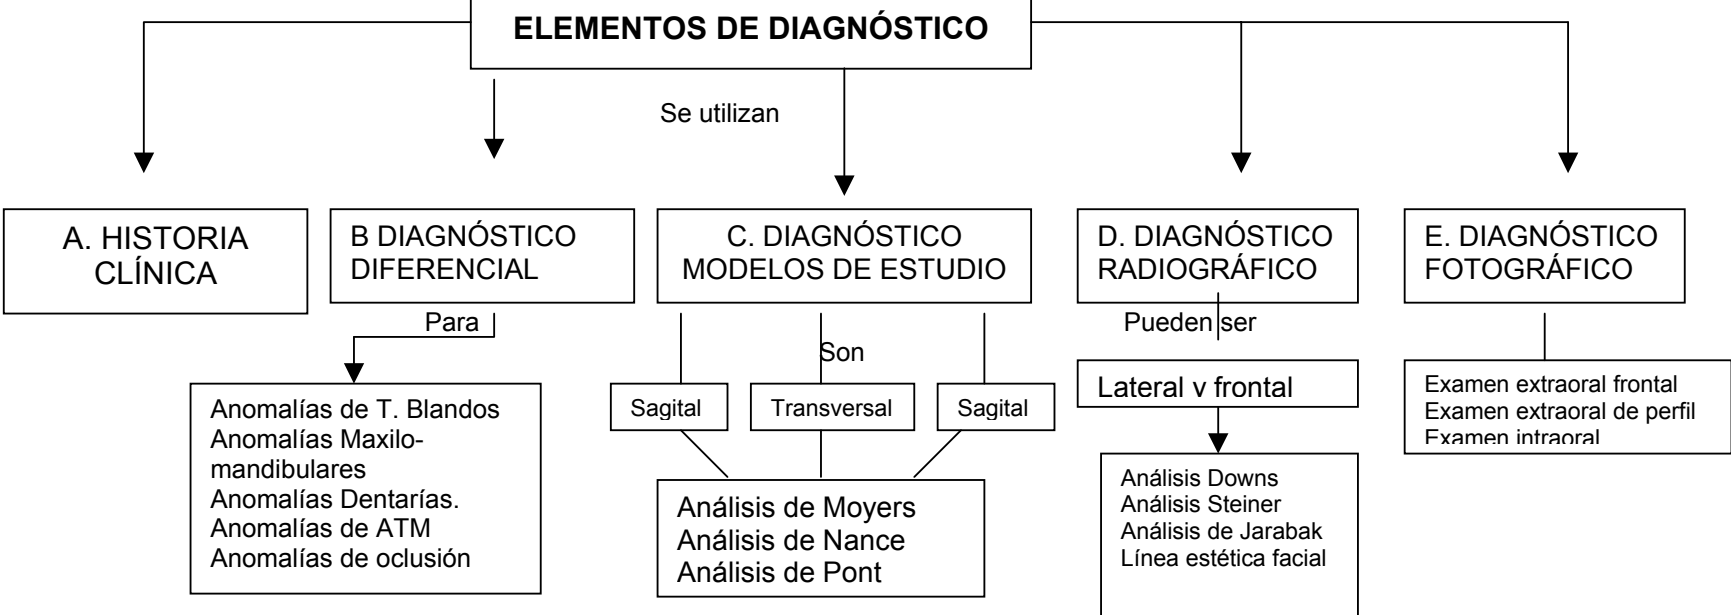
ELEMENTOS DE DIAGNÓSTICO

Se utilizan

A. HISTORIA CLÍNICA

B DIAGNÓSTICO DIFERENCIAL

Para

Anomalías de T. Blandos
Anomalías Maxilomandibulares
Anomalías Dentarías.
Anomalías de ATM
Anomalías de oclusión

C. DIAGNÓSTICO MODELOS DE ESTUDIO

Son

Sagital

Transversal

Sagital

Análisis de Moyers
Análisis de Nance
Análisis de Pont

D. DIAGNÓSTICO RADIOGRÁFICO

Pueden ser

Lateral y frontal

Análisis Downs
Análisis Steiner
Análisis de Jarabak
Línea estética facial

E. DIAGNÓSTICO FOTOGRÁFICO

Examen extraoral frontal
Examen extraoral de perfil
Examen intraoral